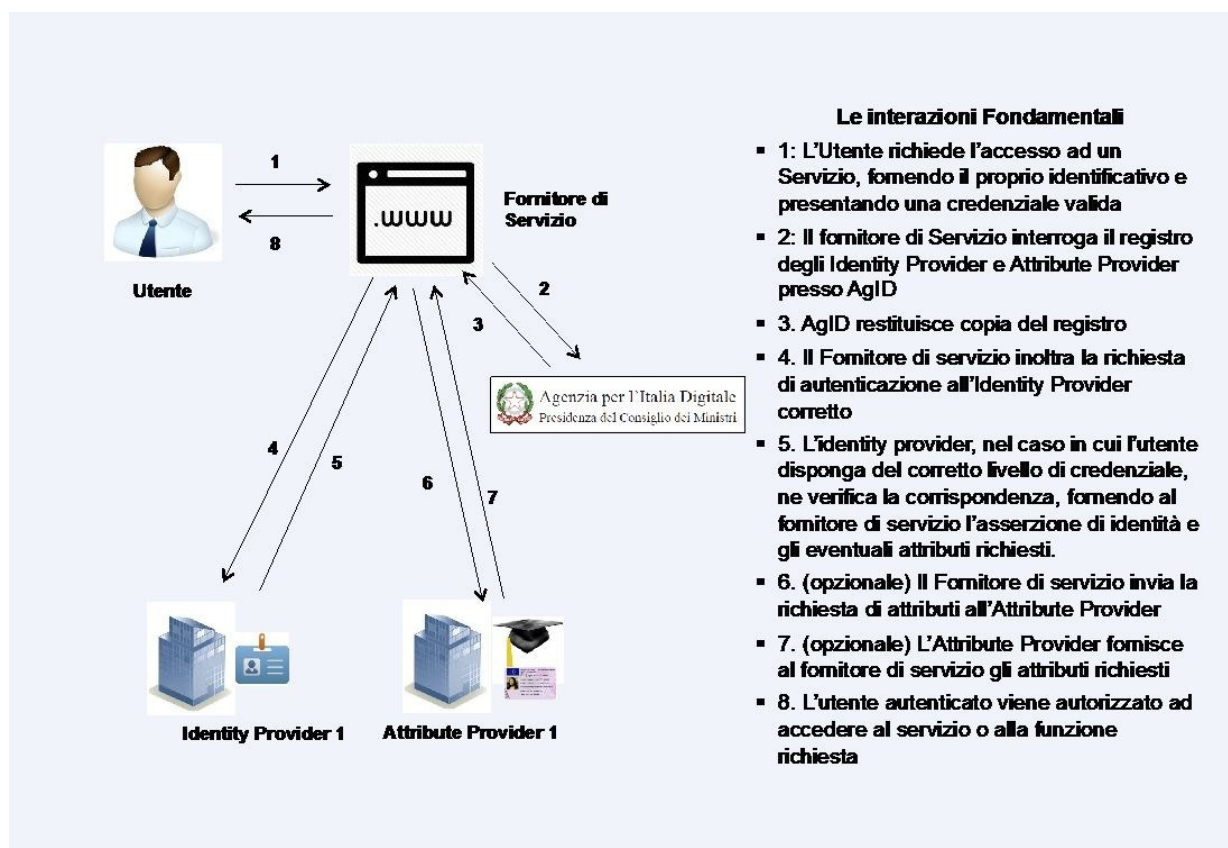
1

.WWW

Fornitore di Servizio

8

Utente

2

3

Agenzia per l'Italia Digitale
Presidenza del Consiglio dei Ministri

4

5

6

7

Identity Provider 1

Attribute Provider 1

Le interazioni Fondamentali

- 1: L'Utente richiede l'accesso ad un Servizio, fornendo il proprio identificativo e presentando una credenziale valida
- 2: Il fornitore di Servizio interroga il registro degli Identity Provider e Attribute Provider presso AgID
- 3. AgID restituisce copia del registro
- 4. Il Fornitore di servizio inoltra la richiesta di autenticazione all'Identity Provider corretto
- 5. L'identity provider, nel caso in cui l'utente disponga del corretto livello di credenziale, ne verifica la corrispondenza, fornendo al fornitore di servizio l'asserzione di identità e gli eventuali attributi richiesti.
- 6. (opzionale) Il Fornitore di servizio invia la richiesta di attributi all'Attribute Provider
- 7. (opzionale) L'Attribute Provider fornisce al fornitore di servizio gli attributi richiesti
- 8. L'utente autenticato viene autorizzato ad accedere al servizio o alla funzione richiesta